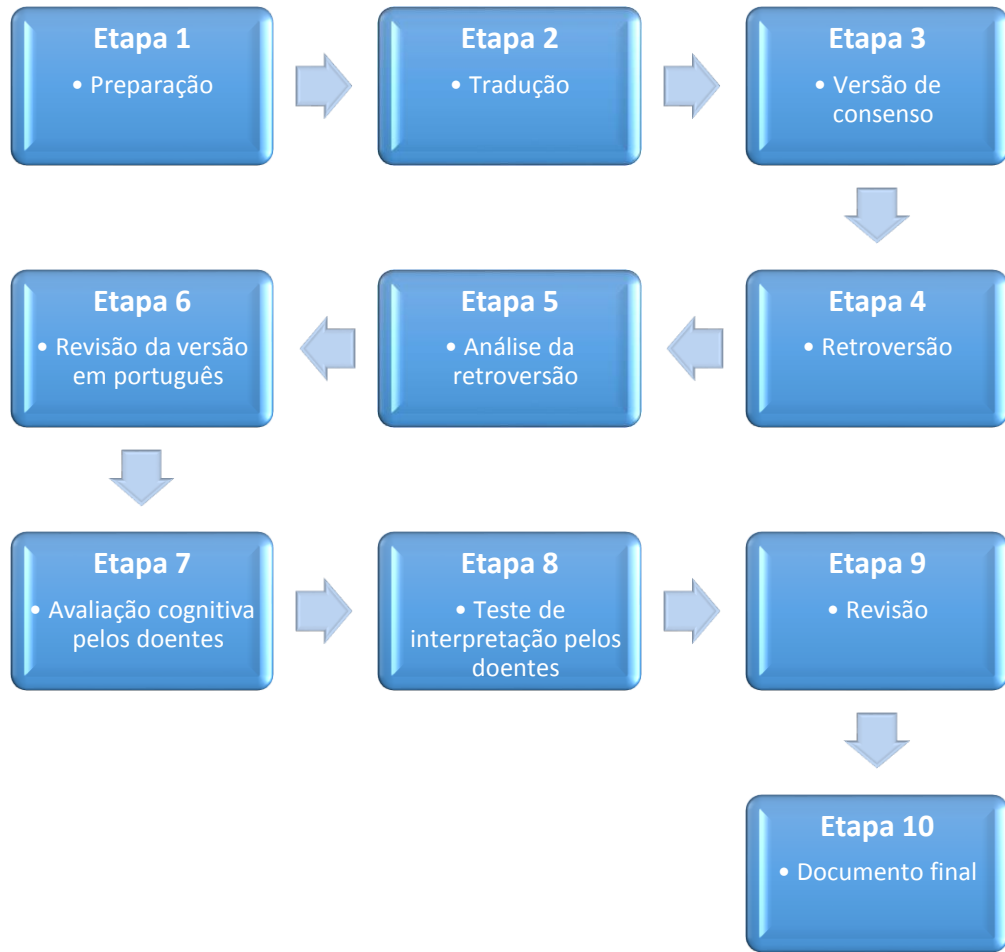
Etapa 1
• Preparação

Etapa 2
• Tradução

Etapa 3
• Versão de consenso

Etapa 4
• Retroversão

Etapa 5
• Análise da retroversão

Etapa 6
• Revisão da versão em português

Etapa 7
• Avaliação cognitiva pelos doentes

Etapa 8
• Teste de interpretação pelos doentes

Etapa 9
• Revisão

Etapa 10
• Documento final